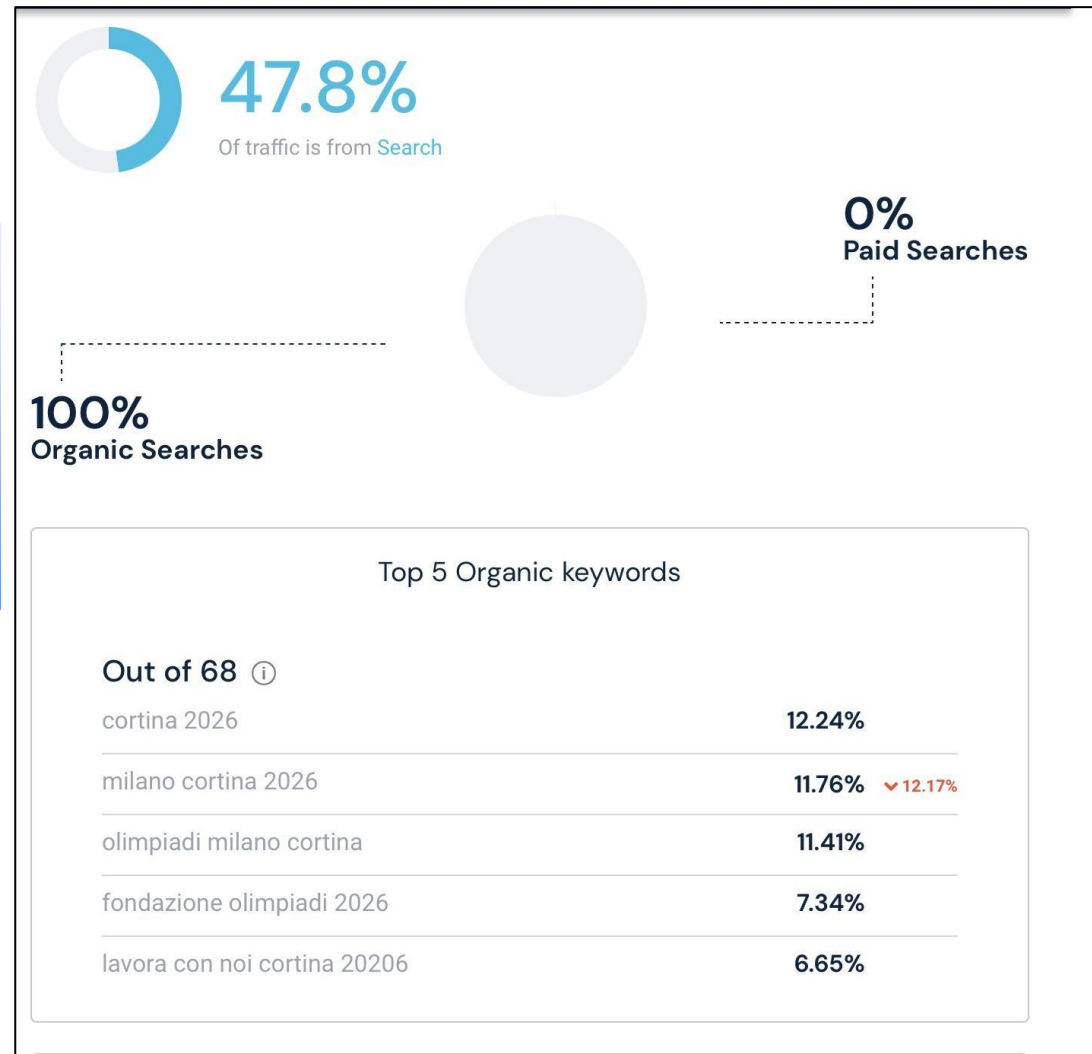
47.8%
Of traffic is from Search

0%
Paid Searches

100%
Organic Searches

Top 5 Organic keywords

Out of 68 ⓘ

| | |
|---|---|
| cortina 2026 | 12.24% |
| milano cortina 2026 | 11.76% ⌄ 12.17% |
| olimpiadi milano cortina | 11.41% |
| fondazione olimpiadi 2026 | 7.34% |
| lavora con noi cortina 20206 | 6.65% |